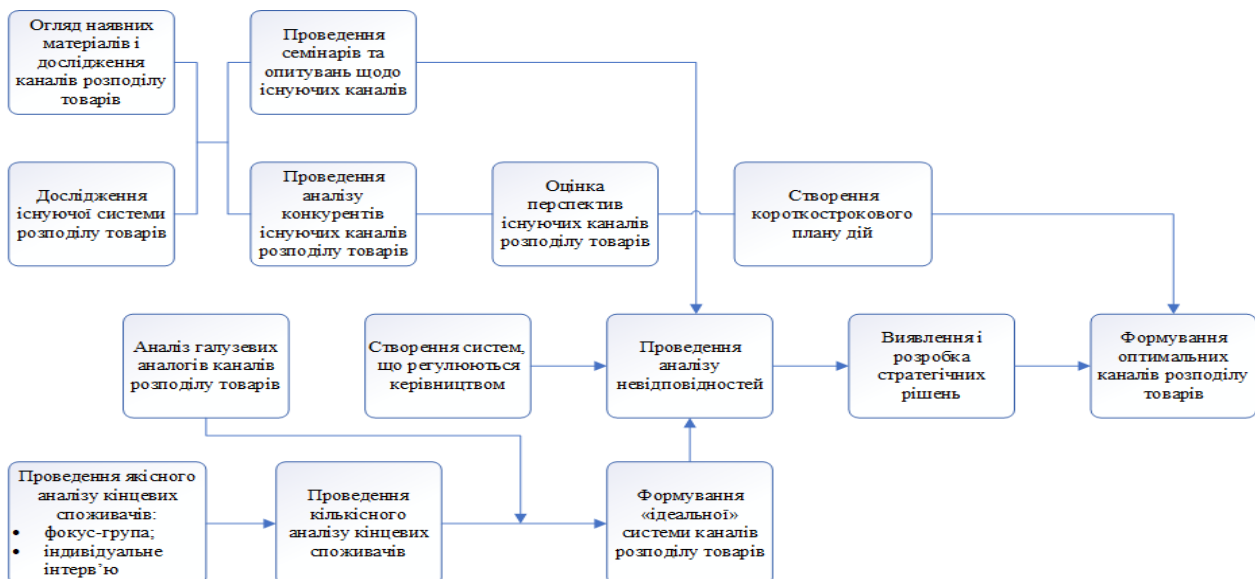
Огляд наявних матеріалів і дослідження каналів розподілу товарів

Дослідження існуючої системи розподілу товарів

Проведення семінарів та опитувань щодо існуючих каналів

Проведення аналізу конкурентів існуючих каналів розподілу товарів

Оцінка перспектив існуючих каналів розподілу товарів

Створення короткострокового плану дій

Аналіз галузевих аналогів каналів розподілу товарів

Створення систем, що регулюються керівництвом

Проведення аналізу невідповідностей

Виявлення і розробка стратегічних рішень

Формування оптимальних каналів розподілу товарів

Проведення якісного аналізу кінцевих споживачів:
• фокус-група;
• індивідуальне інтерв'ю

Проведення кількісного аналізу кінцевих споживачів

Формування «ідеальної» системи каналів розподілу товарів